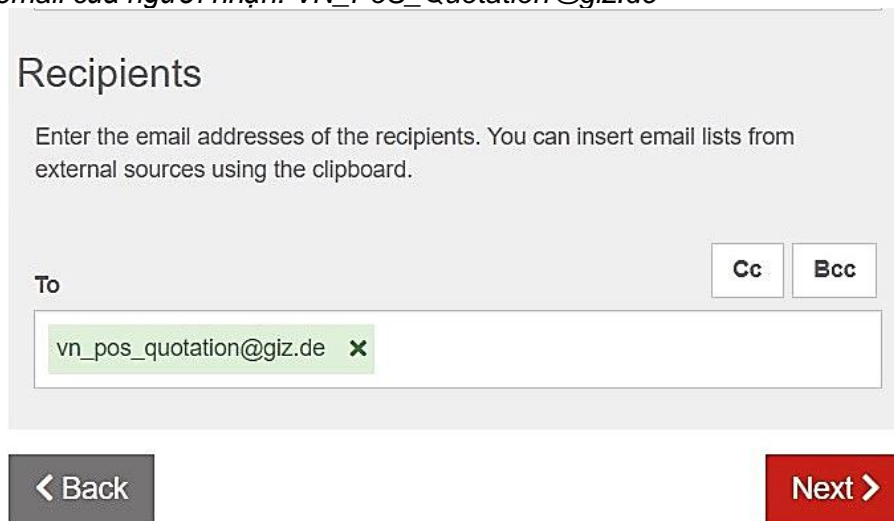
email của người nhận: VN_POS_Quotation@giz.de

Recipients

Enter the email addresses of the recipients. You can insert email lists from external sources using the clipboard.

Cc Bcc

To

vn_pos_quotation@giz.de ×

< Back

Next >